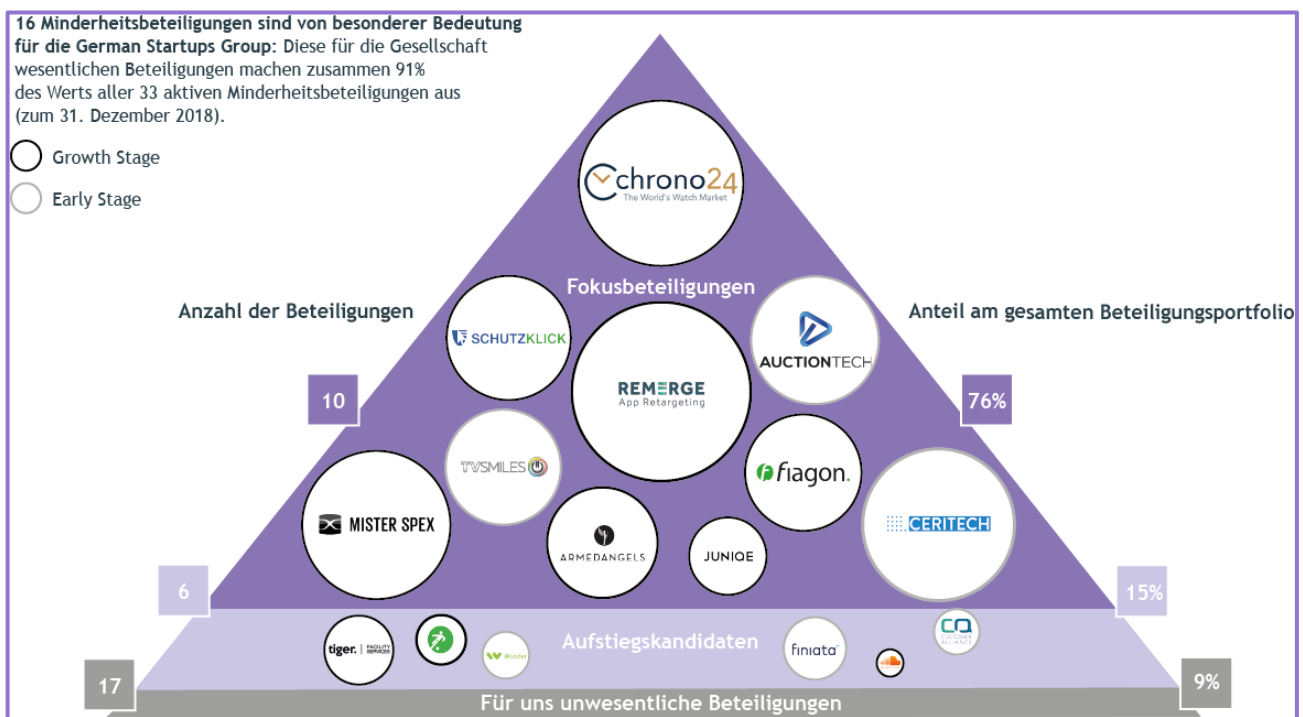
**16 Minderheitsbeteiligungen sind von besonderer Bedeutung für die German Startups Group:** Diese für die Gesellschaft wesentlichen Beteiligungen machen zusammen 91% des Werts aller 33 aktiven Minderheitsbeteiligungen aus (zum 31. Dezember 2018).

Growth Stage

Early Stage

chrono24
The World's Watch Market

Fokusbeteiligungen

Anzahl der Beteiligungen

Anteil am gesamten Beteiligungsportfolio

SCHUTZKLICK

AUCTIONTECH

REMERGE
App Retargeting

10

76%

TVSMILES

fiagon.

MISTER SPEX

CERITECH

ARMEDANGELS

JUNIQE

6

15%

tiger. FACILITY SERVICES

Wunder

Aufstiegskandidaten

finiata

CUSTOMER ALLIANCE

17

9%

Für uns unwesentliche Beteiligungen